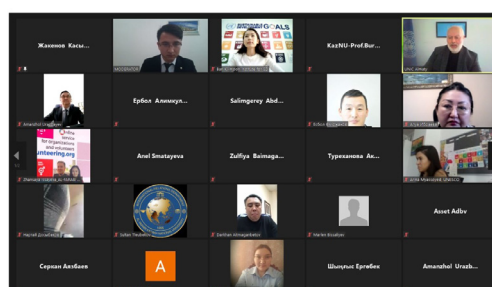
Жакенов Касы...

GOALS

KazNU-Prof.Bur...

Ербол Алимкул...

Salimgerey Abd...

Online service for organizations and volunteers unteering.org

Anel Smatayeva

Zulfiya Baimaga...

Туреханова Ак...

Asset Adbv

Серкан Акзбаев

A

Шыңғыс Ергебек

Amanzhol Urazb...